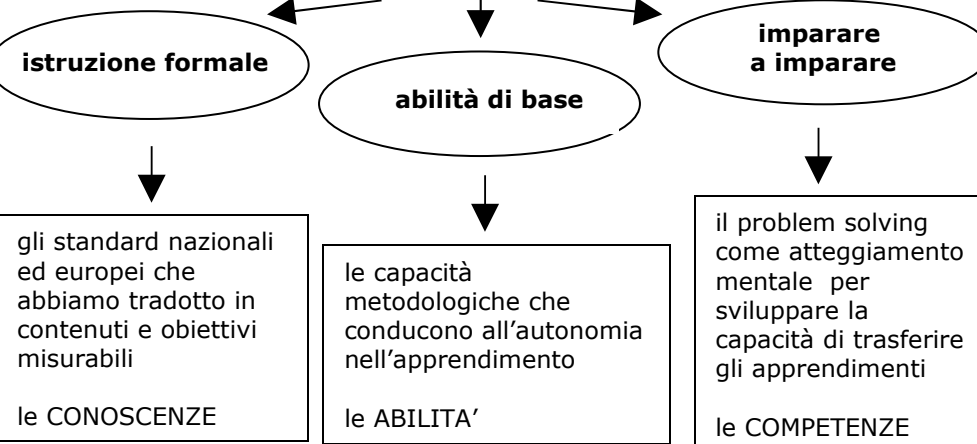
istruzione formale

abilità di base

imparare a imparare

gli standard nazionali ed europei che abbiamo tradotto in contenuti e obiettivi misurabili

le CONOSCENZE

le capacità metodologiche che conducono all'autonomia nell'apprendimento

le ABILITA'

il problem solving come atteggiamento mentale per sviluppare la capacità di trasferire gli apprendimenti

le COMPETENZE